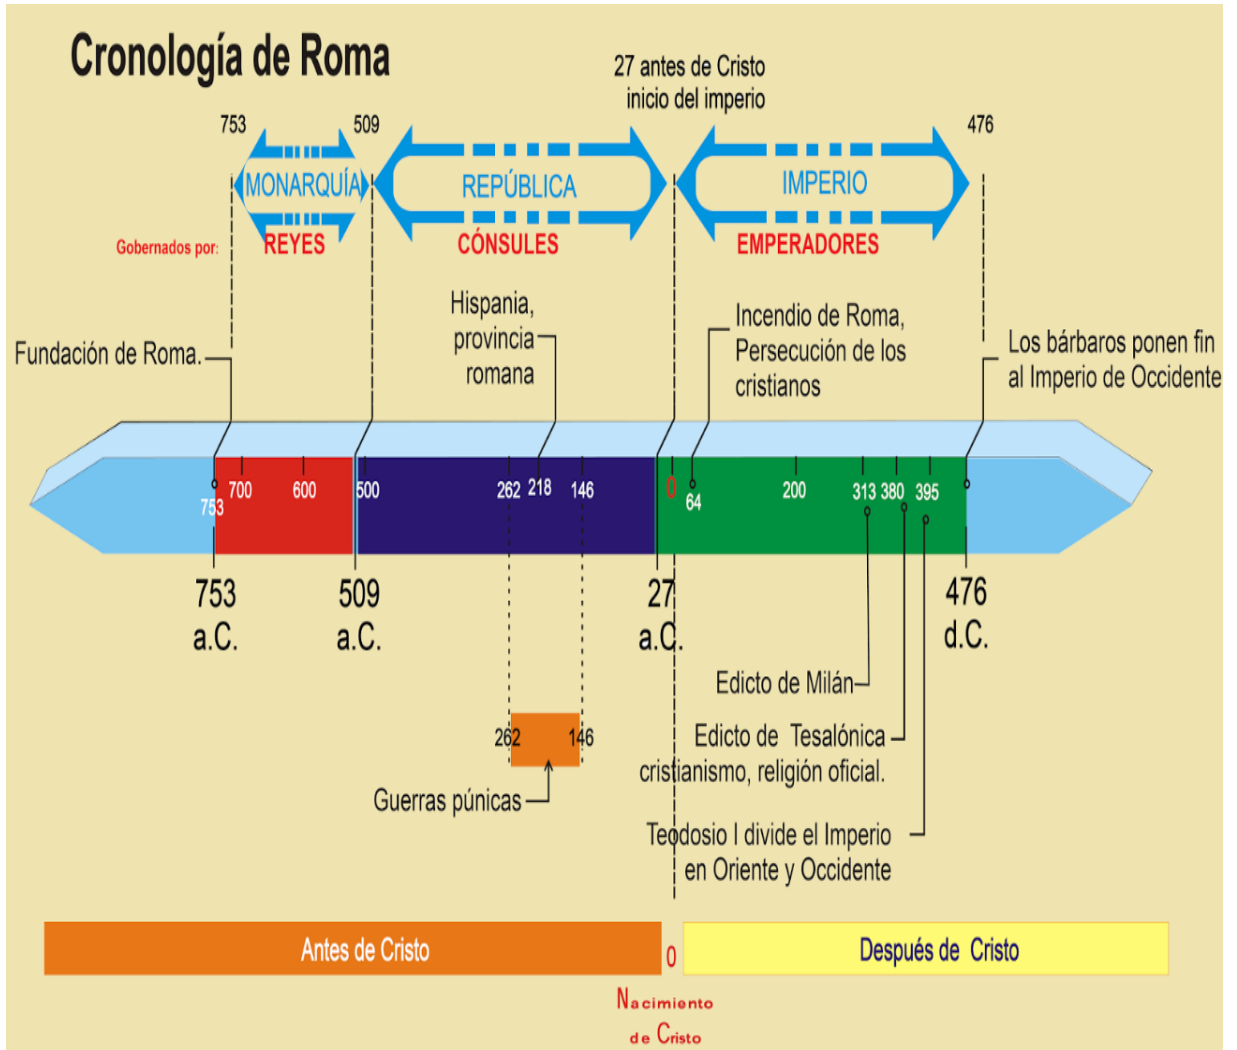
Cronología de Roma

27 antes de Cristo
inicio del imperio

753

509

476

MONARQUÍA

REPÚBLICA

IMPERIO

Gobernados por:

REYES

CÓNSULES

EMPERADORES

Hispania, provincia romana

Incendio de Roma, Persecución de los cristianos

Fundación de Roma.

Los bárbaros ponen fin al Imperio de Occidente

753

700

600

500

262

218

146

0

64

200

313

380

395

753
a.C.

509
a.C.

27
a.C.

476
d.C.

Edicto de Milán

262

146

Edicto de Tesalónica
cristianismo, religión oficial.

Guerras púnicas

Teodosio I divide el Imperio
en Oriente y Occidente

Antes de Cristo

0

Después de Cristo

Nacimiento
de Cristo